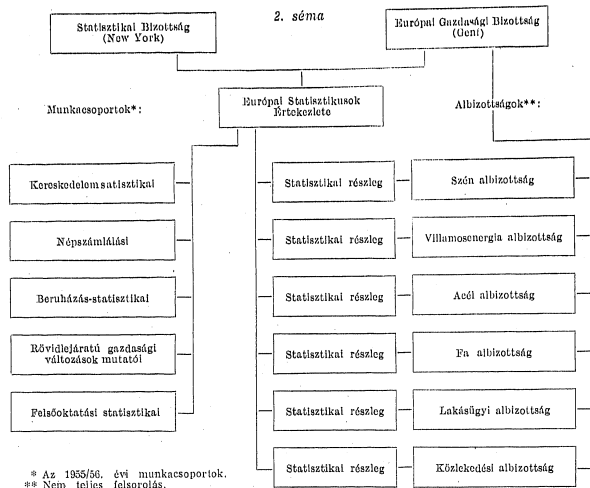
2. séma

Statisztikai Bizottság (New York)

Európai Gazdasági Bizottság (Genf)

Munkacsoportok*:

Európai Statisztikusok Értekezlete

Albizottságok**:

Kereskedelem statisztikai

Népszámlálási

Beruházás-statisztikai

Rövidlejáratú gazdasági változások mutatói

Felsőoktatási statisztikai

Statisztikai részleg

Statisztikai részleg

Statisztikai részleg

Statisztikai részleg

Statisztikai részleg

Statisztikai részleg

Szén albizottság

Villamosenergia albizottság

Acél albizottság

Fa albizottság

Lakásügyi albizottság

Közlekedési albizottság

* Az 1955/56. évi munkacsoportok.
** Nem teljes felsorolás.